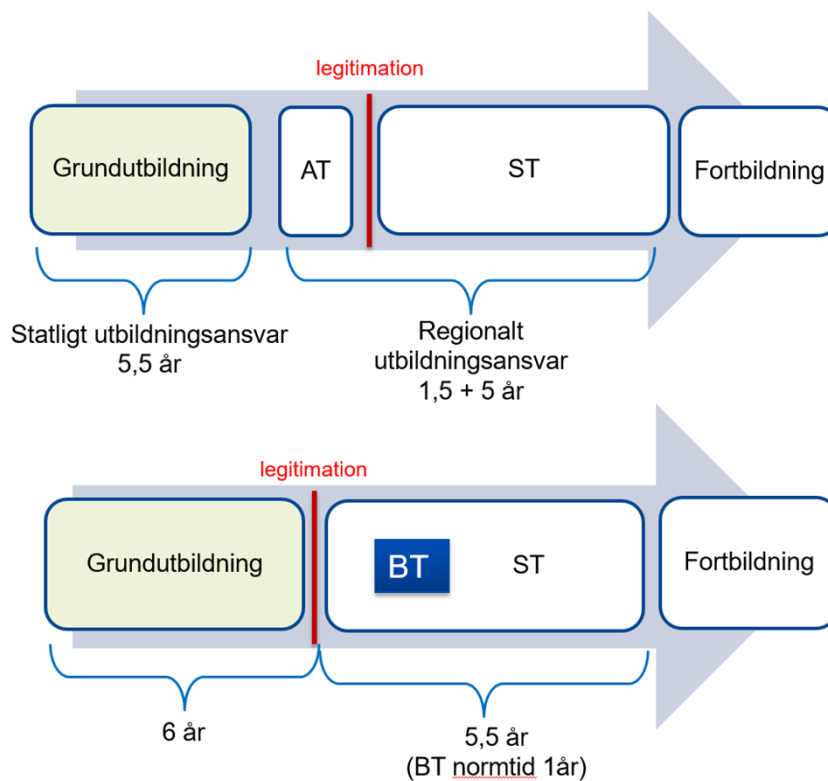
legitimation

Grundutbildning

AT

ST

Fortbildning

Statligt utbildningsansvar 5,5 år

Regionalt utbildningsansvar 1,5 + 5 år

legitimation

Grundutbildning

BT

ST

Fortbildning

6 år

5,5 år (BT normtid 1år)